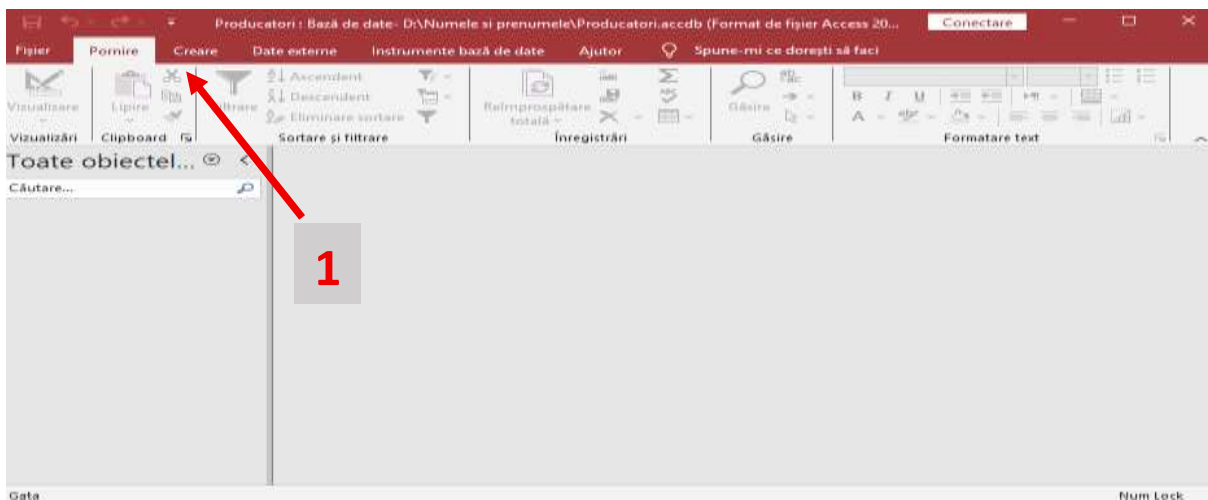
Producatori : Bază de date- D:\Numele si prenumele\Producatori.accdb (Format de fișier Access 20...

Conectare

Fișier Pornire Creare Date externe Instrumente bază de date Ajutor Spune-mi ce dorești să faci

Vizualizare

Lipire

Filtrare

Ascendent

Descendent

Eliminare sortare

Reîmprospătare totală

Găsire

B I U

A

Vizualizări Clipboard Sortare și filtrare Înregistrări Găsire Formatare text

Toate obiectel...

Căutare...

1

Gata

Num Lock